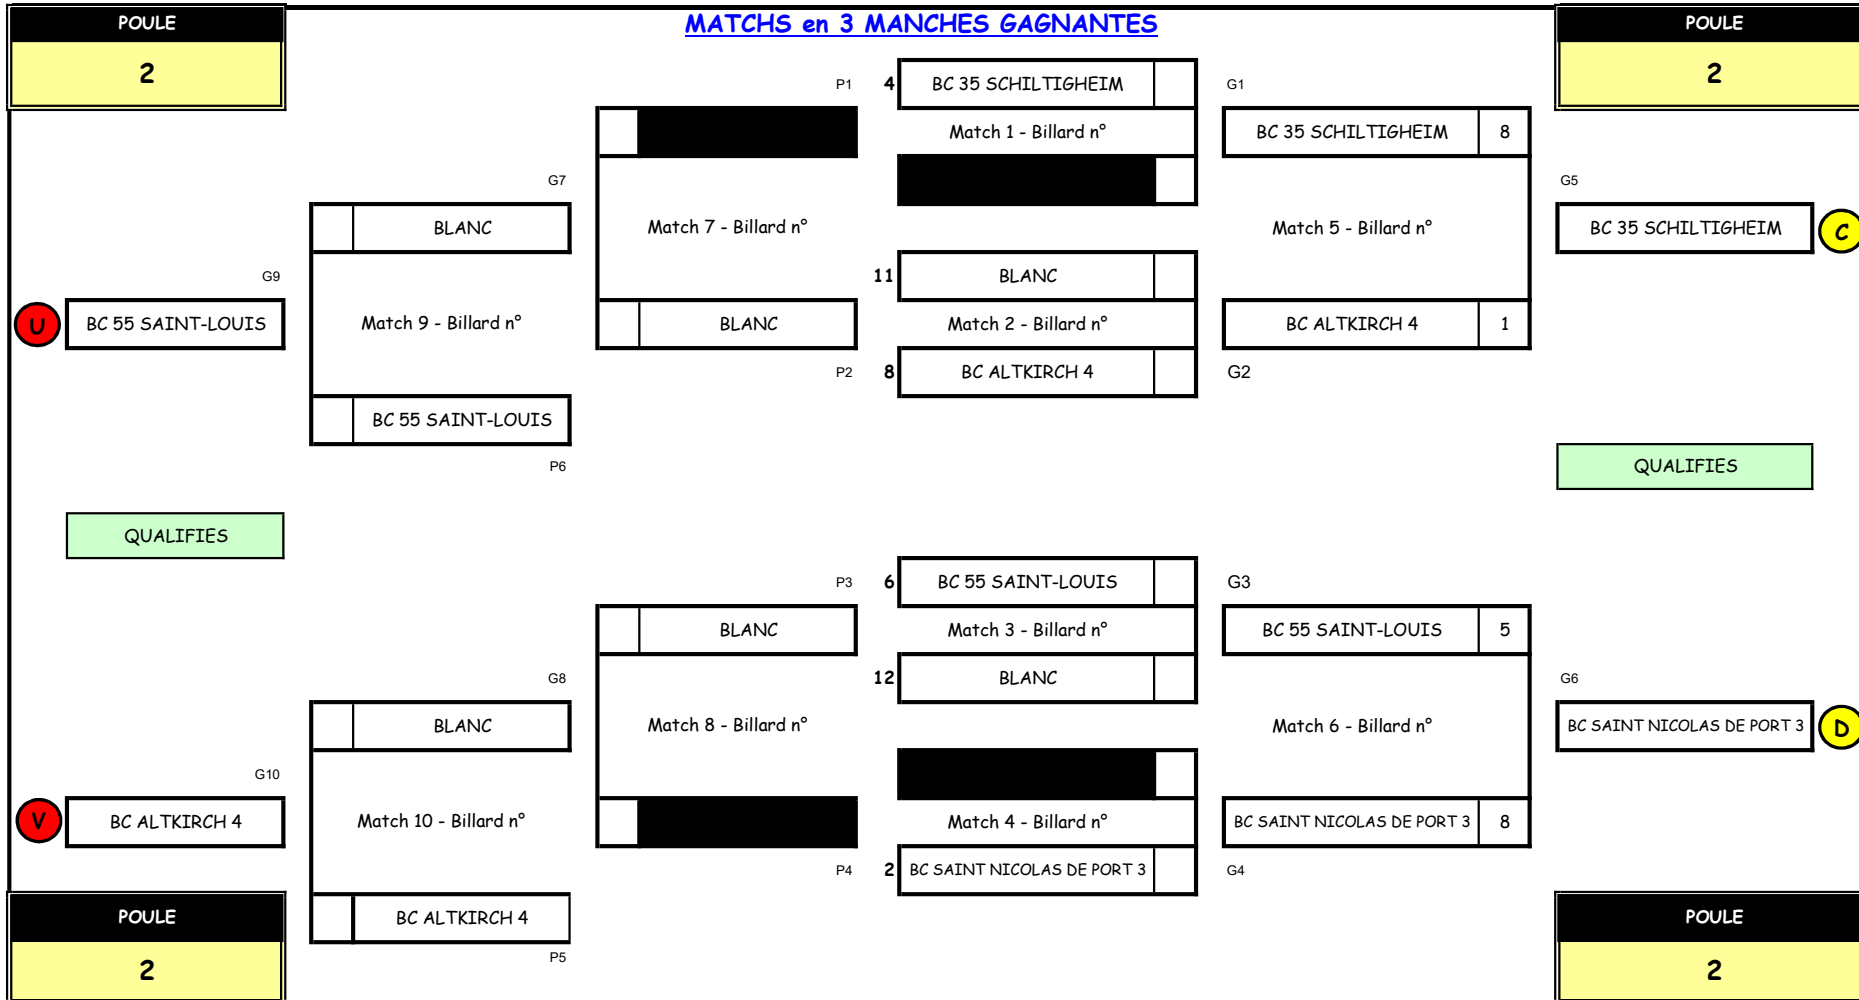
POULE
2

MATCHS en 3 MANCHES GAGNANTES

POULE
2

P1
4
BC 35 SCHILTIGHEIM
G1
Match 1 - Billard n°
BC 35 SCHILTIGHEIM
8

G7
G5
BLANC
Match 7 - Billard n°
Match 5 - Billard n°
BC 35 SCHILTIGHEIM
C

G9
11
BLANC
U
BC 55 SAINT-LOUIS
Match 9 - Billard n°
BLANC
Match 2 - Billard n°
BC ALTKIRCH 4
1

P2
8
BC ALTKIRCH 4
G2
BC 55 SAINT-LOUIS
P6
QUALIFIES

QUALIFIES

P3
6
BC 55 SAINT-LOUIS
G3
BLANC
Match 3 - Billard n°
BC 55 SAINT-LOUIS
5

G8
12
BLANC
G6
BLANC
Match 8 - Billard n°
Match 6 - Billard n°
BC SAINT NICOLAS DE PORT 3
D

G10
V
BC ALTKIRCH 4
Match 10 - Billard n°
Match 4 - Billard n°
BC SAINT NICOLAS DE PORT 3
8

P4
2
BC SAINT NICOLAS DE PORT 3
G4

POULE
2
BC ALTKIRCH 4
P5
POULE
2